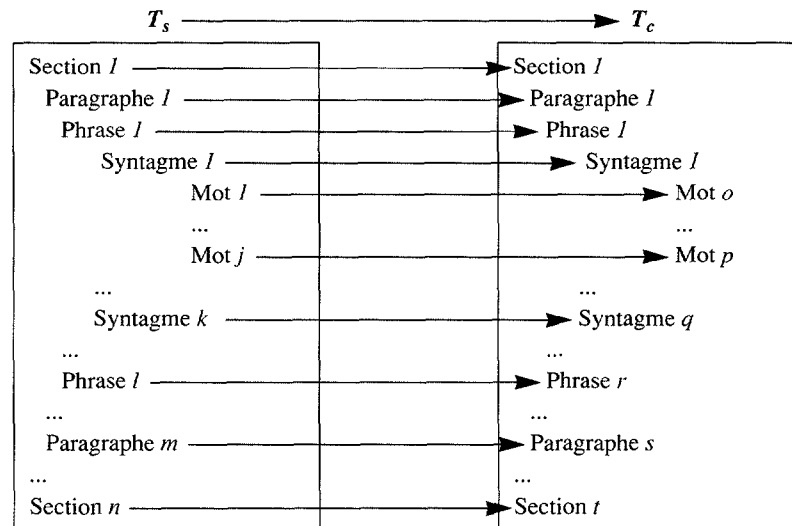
$T_s$ $T_c$

Section *1*
Paragraphe *1*
Phrase *1*
Syntagme *1*
Mot *1*
...
Mot *j*
...
Syntagme *k*
...
Phrase *l*
...
Paragraphe *m*
...
Section *n*

Section *1*
Paragraphe *1*
Phrase *1*
Syntagme *1*
Mot *o*
...
Mot *p*
...
Syntagme *q*
...
Phrase *r*
...
Paragraphe *s*
...
Section *t*